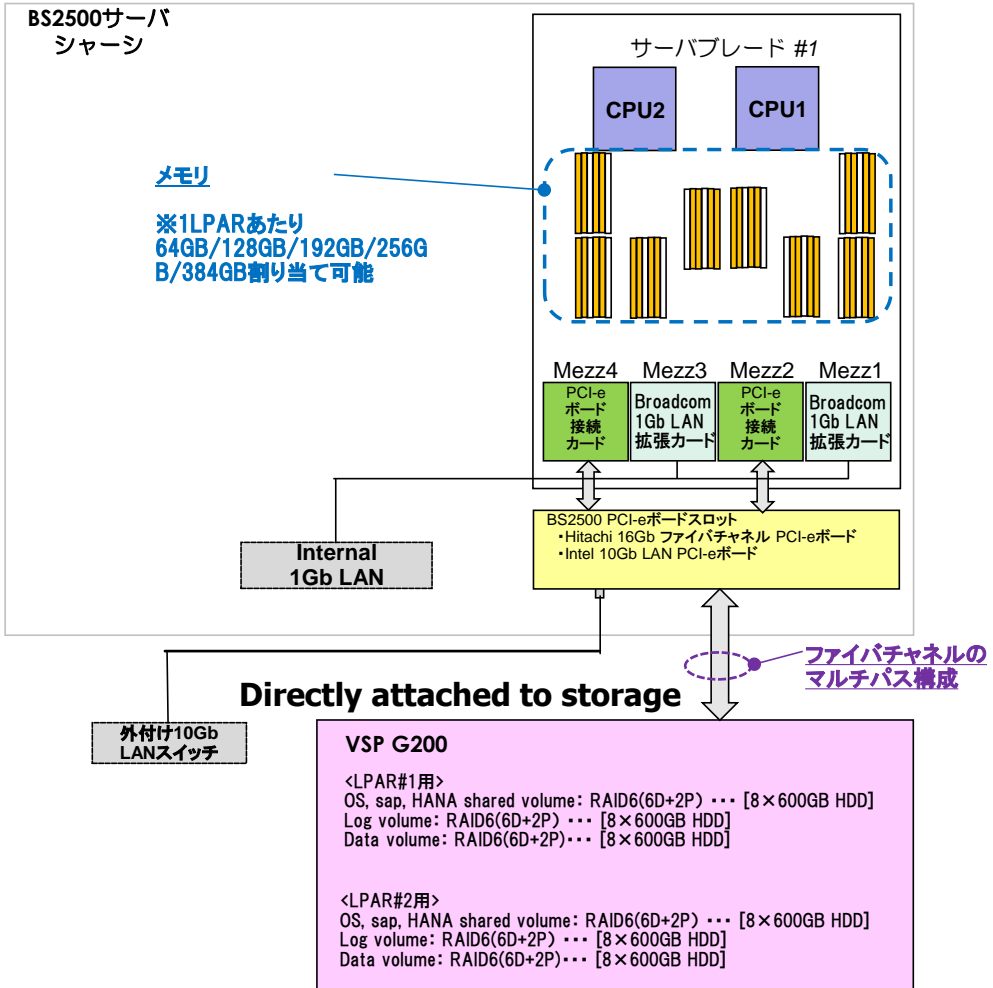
BS2500サーバ
シャーシ

サーバブレード #1

CPU2

CPU1

メモリ

※1LPARあたり
64GB/128GB/192GB/256GB/384GB割り当て可能

Mezz4
PCI-e
ボード
接続
カード

Mezz3
Broadcom
1Gb LAN
拡張カード

Mezz2
PCI-e
ボード
接続
カード

Mezz1
Broadcom
1Gb LAN
拡張カード

Internal
1Gb LAN

BS2500 PCI-eボードスロット
・Hitachi 16Gb ファイバチャネル PCI-eボード
・Intel 10Gb LAN PCI-eボード

ファイバチャネルの
マルチパス構成

Directly attached to storage

外付け10Gb
LANスイッチ

VSP G200

<LPAR#1用>
OS, sap, HANA shared volume: RAID6(6D+2P) ・・・ [8×600GB HDD]
Log volume: RAID6(6D+2P) ・・・ [8×600GB HDD]
Data volume: RAID6(6D+2P)・・・ [8×600GB HDD]

<LPAR#2用>
OS, sap, HANA shared volume: RAID6(6D+2P) ・・・ [8×600GB HDD]
Log volume: RAID6(6D+2P) ・・・ [8×600GB HDD]
Data volume: RAID6(6D+2P)・・・ [8×600GB HDD]